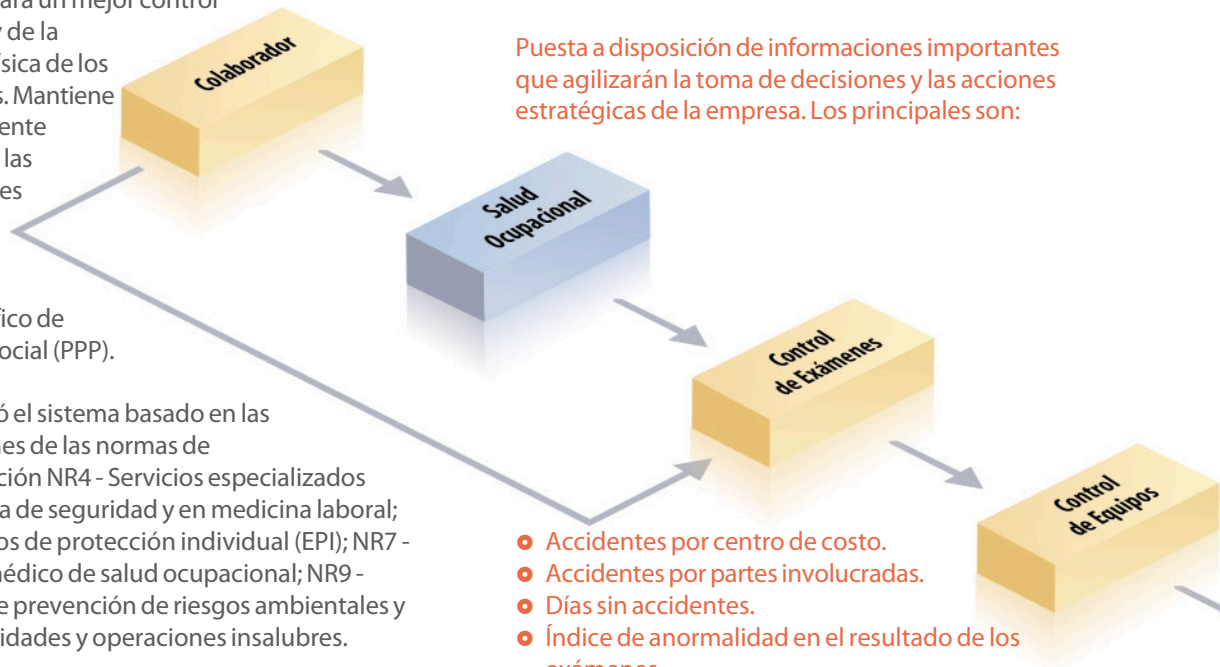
ara un mejor control
y de la
ísica de los
s. Mantiene
ente
las
es

fico de
ocial (PPP).

ó el sistema basado en las
nes de las normas de
ción NR4 - Servicios especializados
a de seguridad y en medicina laboral;
os de protección individual (EPI); NR7 -
médico de salud ocupacional; NR9 -
e prevención de riesgos ambientales y
idades y operaciones insalubres.

Colaborador

Salud Ocupacional

Control de Exámenes

Control de Equipos

Puesta a disposición de informaciones importantes que agilizarán la toma de decisiones y las acciones estratégicas de la empresa. Los principales son:

Accidentes por centro de costo.
Accidentes por partes involucradas.
Días sin accidentes.
Índice de anormalidad en el resultado de los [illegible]